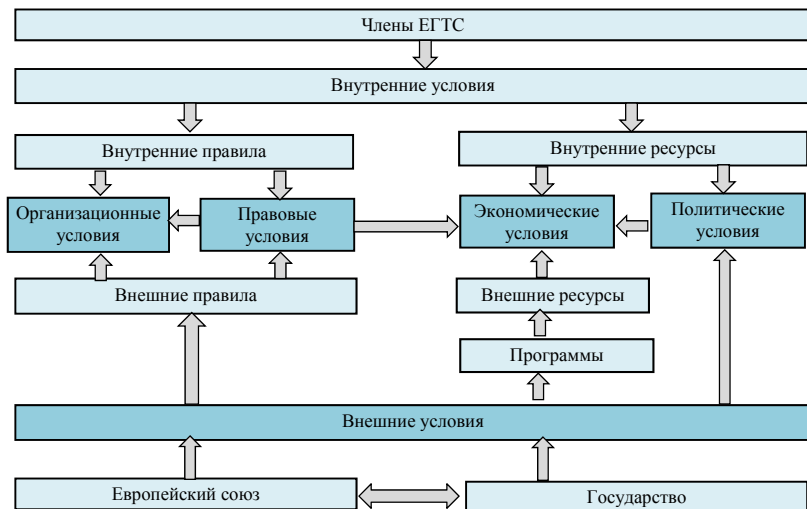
Члены ЕГТС

Внутренние условия

Внутренние правила

Внутренние ресурсы

Организационные условия

Правовые условия

Экономические условия

Политические условия

Внешние правила

Внешние ресурсы

Программы

Внешние условия

Европейский союз

Государство